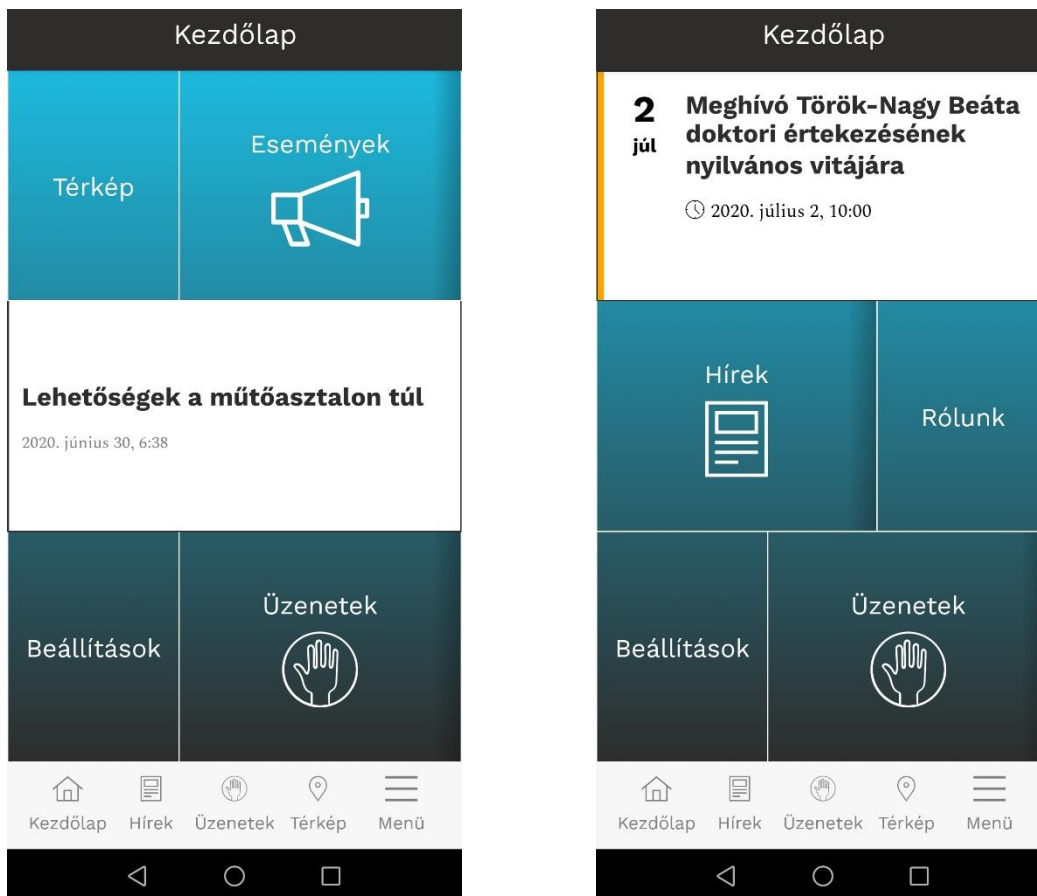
Kezdőlap

Térkép

Események

Lehetőségek a műtőasztalon túl

2020. június 30, 6:38

Beállítások

Üzenetek

Kezdőlap Hírek Üzenetek Térkép Menü

Kezdőlap

2 júl

Meghívó Török-Nagy Beáta doktori értekezésének nyilvános vitájára

2020. július 2, 10:00

Hírek

Rólunk

Beállítások

Üzenetek

Kezdőlap Hírek Üzenetek Térkép Menü